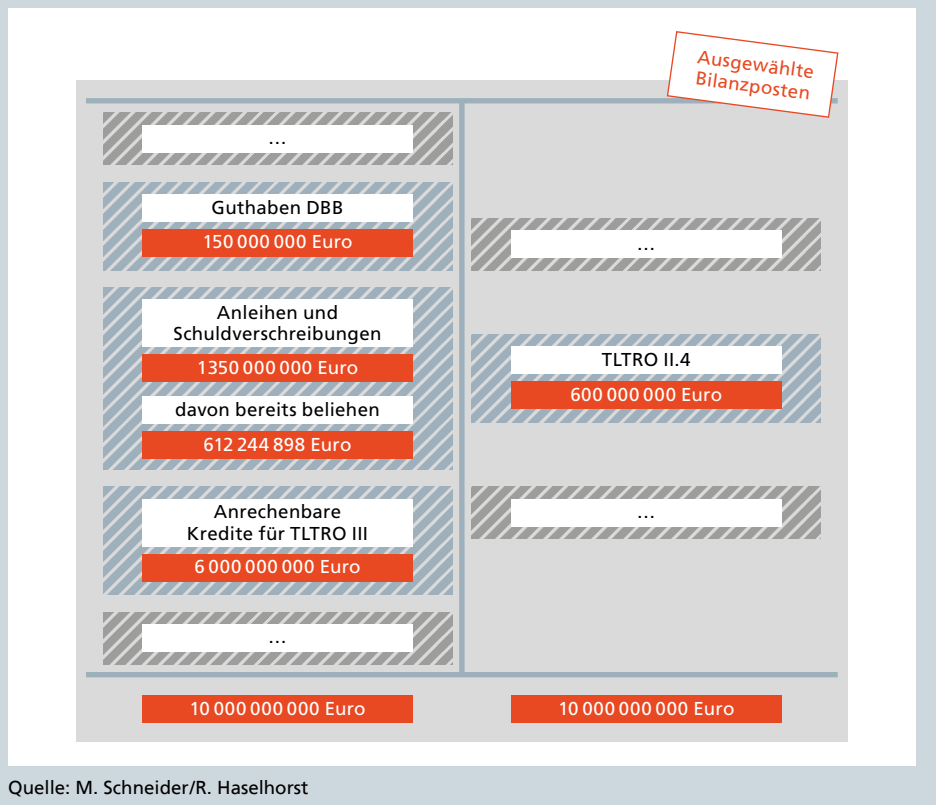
Ausgewählte Bilanzposten

...

Guthaben DBB

150 000 000 Euro

Anleihen und Schuldverschreibungen

1350 000 000 Euro

davon bereits beliehen

612 244 898 Euro

Anrechenbare Kredite für TLTRO III

6 000 000 000 Euro

...

...

TLTRO II.4

600 000 000 Euro

...

10 000 000 000 Euro

10 000 000 000 Euro

Quelle: M. Schneider/R. Haselhorst